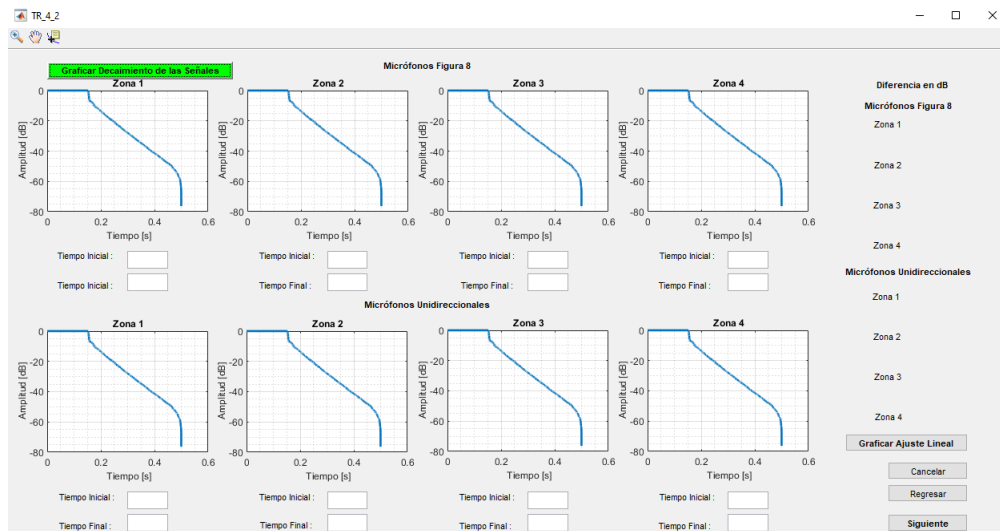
TR_4_2

Graficar Decaimiento de las Señales

Micrófonos Figura 8

Zona 1
0
-20
-40
-60
-80
Amplitud [dB]
0 0.2 0.4 0.6
Tiempo [s]

Zona 2
0
-20
-40
-60
-80
Amplitud [dB]
0 0.2 0.4 0.6
Tiempo [s]

Zona 3
0
-20
-40
-60
-80
Amplitud [dB]
0 0.2 0.4 0.6
Tiempo [s]

Zona 4
0
-20
-40
-60
-80
Amplitud [dB]
0 0.2 0.4 0.6
Tiempo [s]

Tiempo Inicial :
Tiempo Inicial :
Tiempo Inicial :
Tiempo Final :
Tiempo Inicial :
Tiempo Final :
Tiempo Inicial :
Tiempo Final :

Micrófonos Unidireccionales

Zona 1
0
-20
-40
-60
-80
Amplitud [dB]
0 0.2 0.4 0.6
Tiempo [s]

Zona 2
0
-20
-40
-60
-80
Amplitud [dB]
0 0.2 0.4 0.6
Tiempo [s]

Zona 3
0
-20
-40
-60
-80
Amplitud [dB]
0 0.2 0.4 0.6
Tiempo [s]

Zona 4
0
-20
-40
-60
-80
Amplitud [dB]
0 0.2 0.4 0.6
Tiempo [s]

Tiempo Inicial :
Tiempo Final :
Tiempo Inicial :
Tiempo Final :
Tiempo Inicial :
Tiempo Final :
Tiempo Inicial :
Tiempo Final :

Diferencia en dB
Micrófonos Figura 8
Zona 1
Zona 2
Zona 3
Zona 4
Micrófonos Unidireccionales
Zona 1
Zona 2
Zona 3
Zona 4

Graficar Ajuste Lineal
Cancelar
Regresar
Siguiente